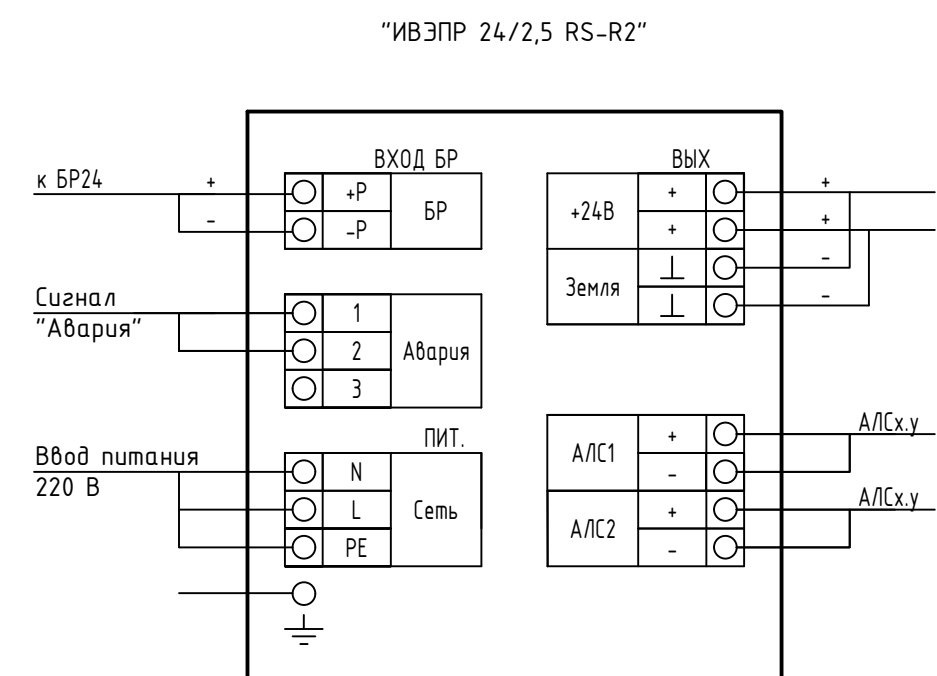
"ИВЭПР 24/2,5 RS-R2"

ВХОД БР

к БР24

+

-

+Р

-Р

БР

ВЫХ

+24В

+

+

Земля

⊥

⊥

+

+

-

-

Сигнал "Авария"

1

2

3

Авария

ПИТ.

Ввод питания 220 В

N

L

PE

Сеть

АЛС1

+

-

АЛС2

+

-

АЛСх.у

АЛСх.у